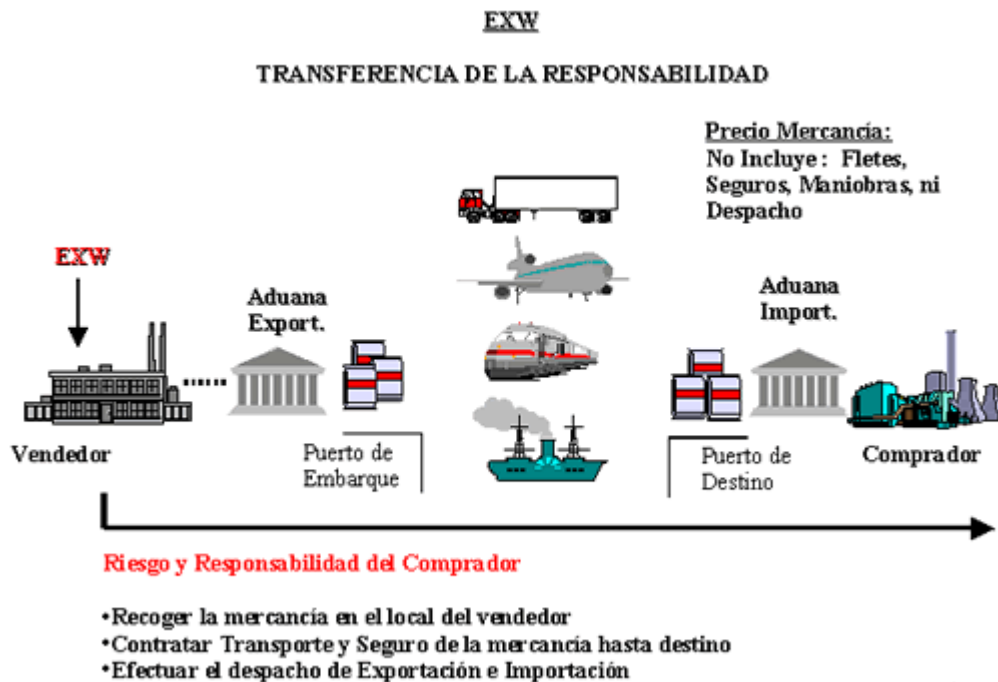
EXW

TRANSFERENCIA DE LA RESPONSABILIDAD

Precio Mercancía:
No Incluye: Fletes, Seguros, Maniobras, ni Despacho

EXW

Aduana Export.

Aduana Import.

Vendedor

Puerto de Embarque

Puerto de Destino

Comprador

Riesgo y Responsabilidad del Comprador

•Recoger la mercancía en el local del vendedor
•Contratar Transporte y Seguro de la mercancía hasta destino
•Efectuar el despacho de Exportación e Importación